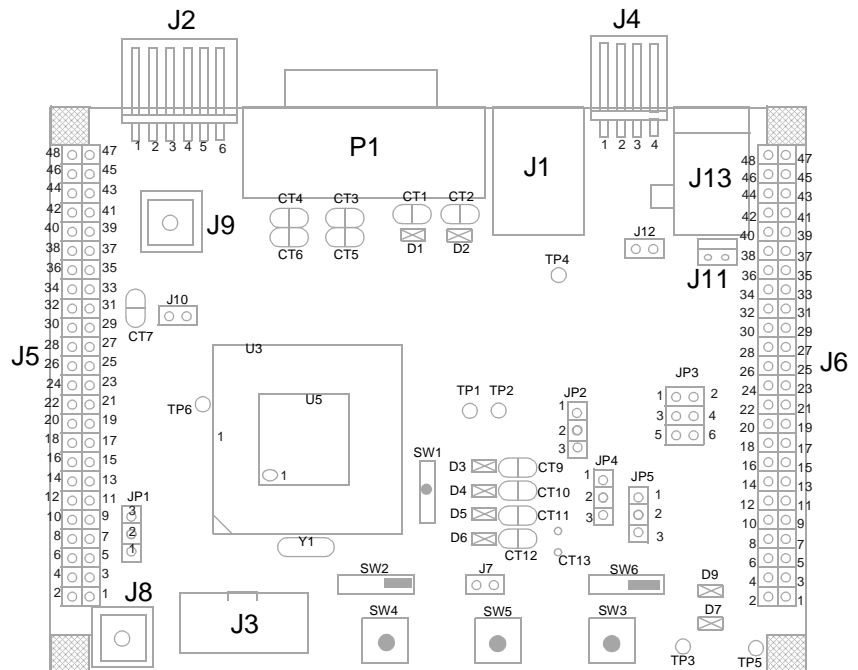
J2
J4
1 2 3 4 5 6
1 2 3 4
P1
J1
J13
48 47
46 45
44 43
42 41
40 39
38 37
36 35
34 33
32 31
30 29
28 27
26 25
24 23
22 21
20 19
18 17
16 15
14 13
12 11
10 9
8 7
6 5
4 3
2 1
CT4 CT3 CT1 CT2
J9
CT6 CT5 D1 D2
J12
48 47
46 45
44 43
42 41
40 39
38 37
36 35
34 33
32 31
30 29
28 27
26 25
24 23
22 21
20 19
18 17
16 15
14 13
12 11
10 9
8 7
6 5
4 3
2 1
TP4
J11
J10
CT7
J5
U3
J6
JP3
1 2
3 4
5 6
TP1 TP2
JP2
1
2
3
TP6
U5
1
SW1
D3 CT9
JP4
1
2
3
D4 CT10
JP5
1
2
3
D5 CT11
JP1
3
2
1
1
D6 CT12
CT13
Y1
SW2
J7
SW6
D9
J8
J3
SW4
SW5
SW3
D7
TP3
TP5